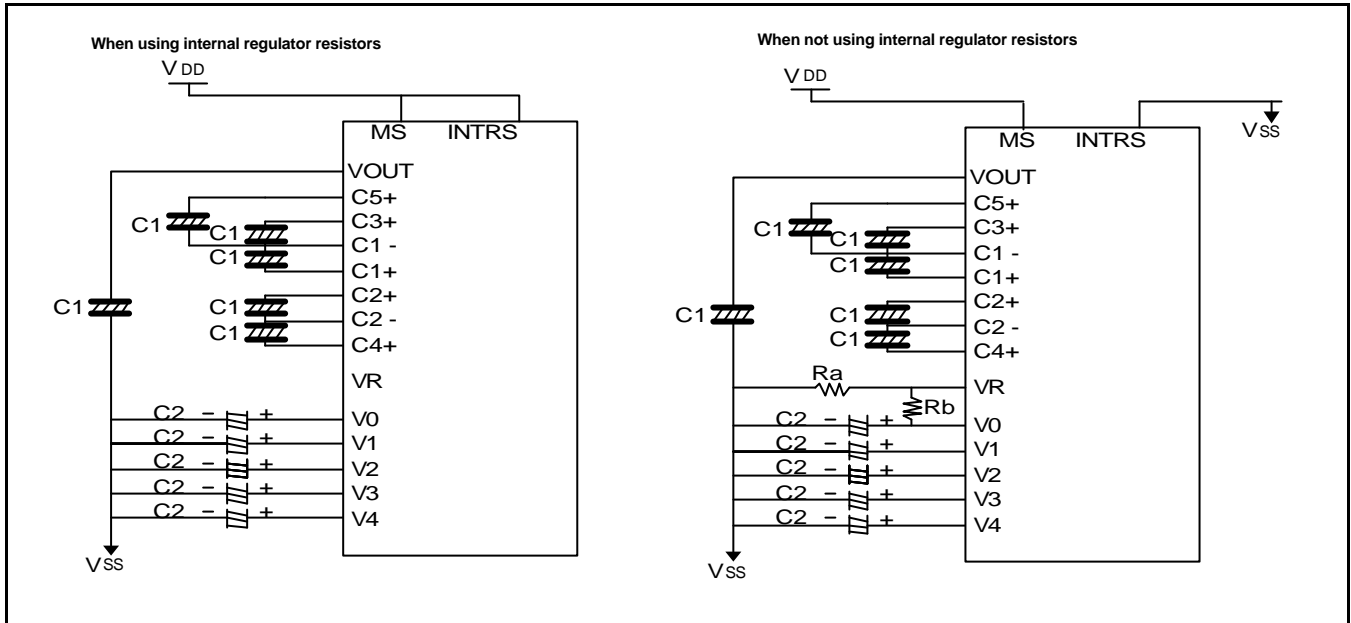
When using internal regulator resistors

V DD

MS INTRS

VOUT
C5+
C3+
C1 -
C1+
C2+
C2 -
C4+
VR
V0
V1
V2
V3
V4

C1
C1
C1
C1
C1
C1

C2 − +
C2 − +
C2 − +
C2 − +
C2 − +

VSS

When not using internal regulator resistors

V DD

MS INTRS

VSS

VOUT
C5+
C3+
C1 -
C1+
C2+
C2 -
C4+
VR
V0
V1
V2
V3
V4

C1
C1
C1
C1
C1
C1

Ra
Rb

C2 − +
C2 − +
C2 − +
C2 − +
C2 − +

VSS